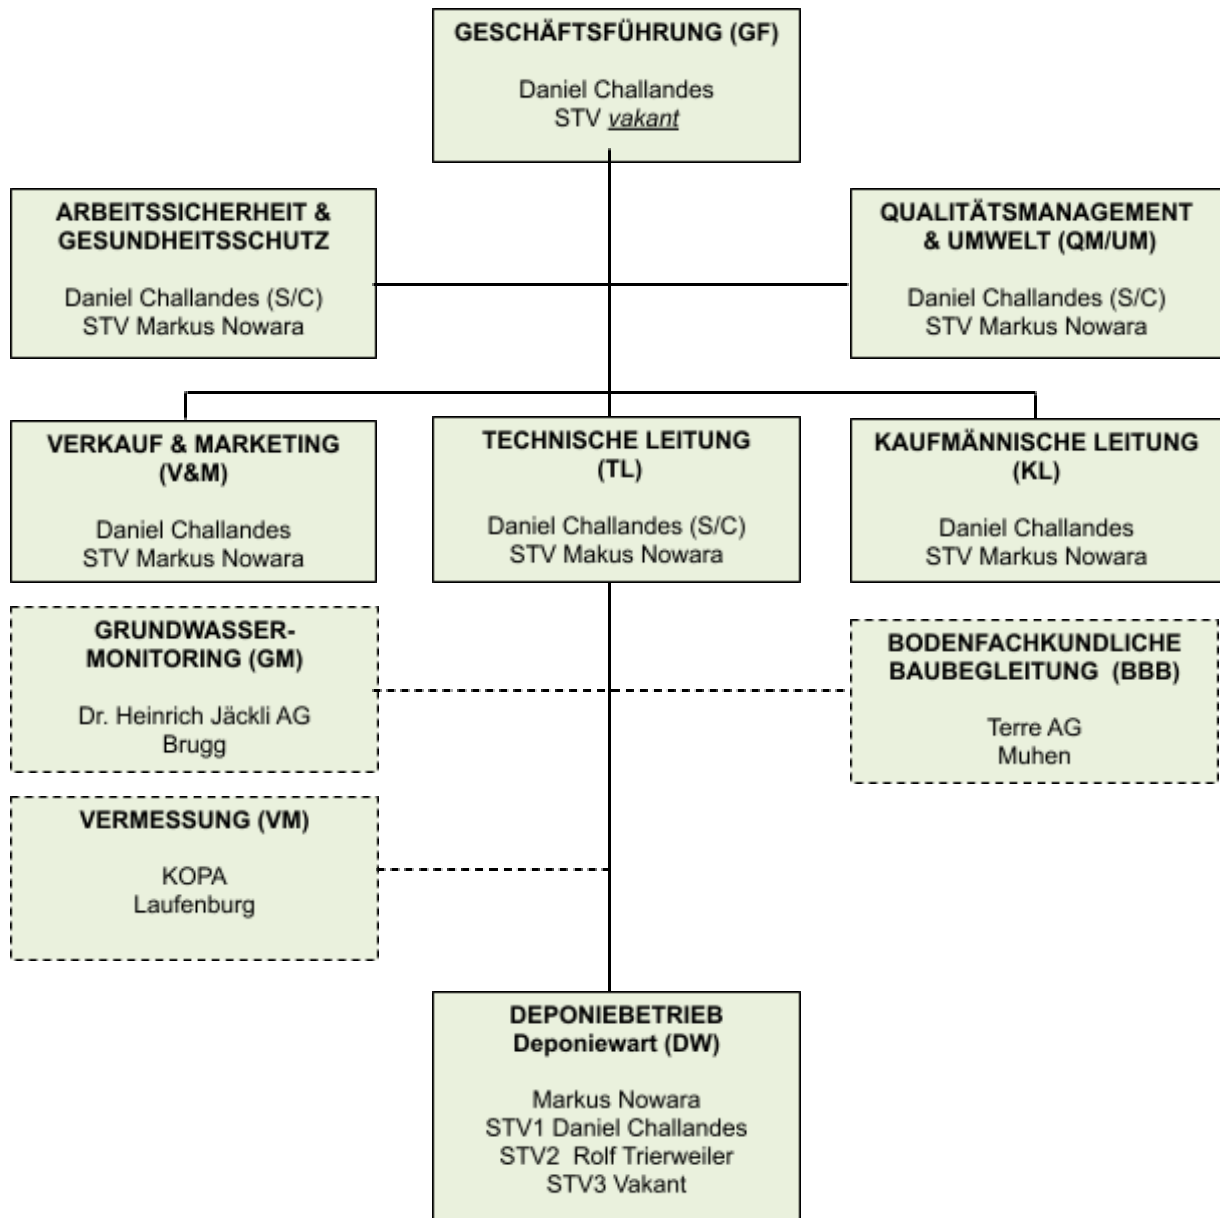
GESCHÄFTSFÜHRUNG (GF)

Daniel Challandes
STV vakant

ARBEITSSICHERHEIT & GESUNDHEITSSCHUTZ

Daniel Challandes (S/C)
STV Markus Nowara

QUALITÄTSMANAGEMENT & UMWELT (QM/UM)

Daniel Challandes (S/C)
STV Markus Nowara

VERKAUF & MARKETING (V&M)

Daniel Challandes
STV Markus Nowara

TECHNISCHE LEITUNG (TL)

Daniel Challandes (S/C)
STV Makus Nowara

KAUFMÄNNISCHE LEITUNG (KL)

Daniel Challandes
STV Markus Nowara

GRUNDWASSER-MONITORING (GM)

Dr. Heinrich Jäckli AG
Brugg

BODENFACHKUNDLICHE BAUBEGLEITUNG (BBB)

Terre AG
Muhen

VERMESSUNG (VM)

KOPA
Laufenburg

DEPONIEBETRIEB
Deponiewart (DW)

Markus Nowara
STV1 Daniel Challandes
STV2 Rolf Trierweiler
STV3 Vakant